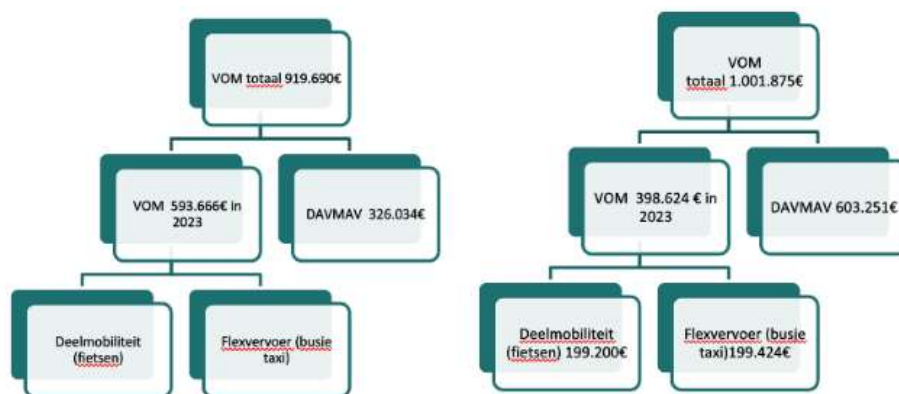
VOM totaal 919.690€

VOM 593.666€ in 2023

DAVMAV 326.034€

Deelmobiliteit (fietsen)

Flexvervoer (busje taxi)

VOM totaal 1.001.875€

VOM 398.624 € in 2023

DAVMAV 603.251€

Deelmobiliteit (fietsen) 199.200€

Flexvervoer (busje taxi)199.424€